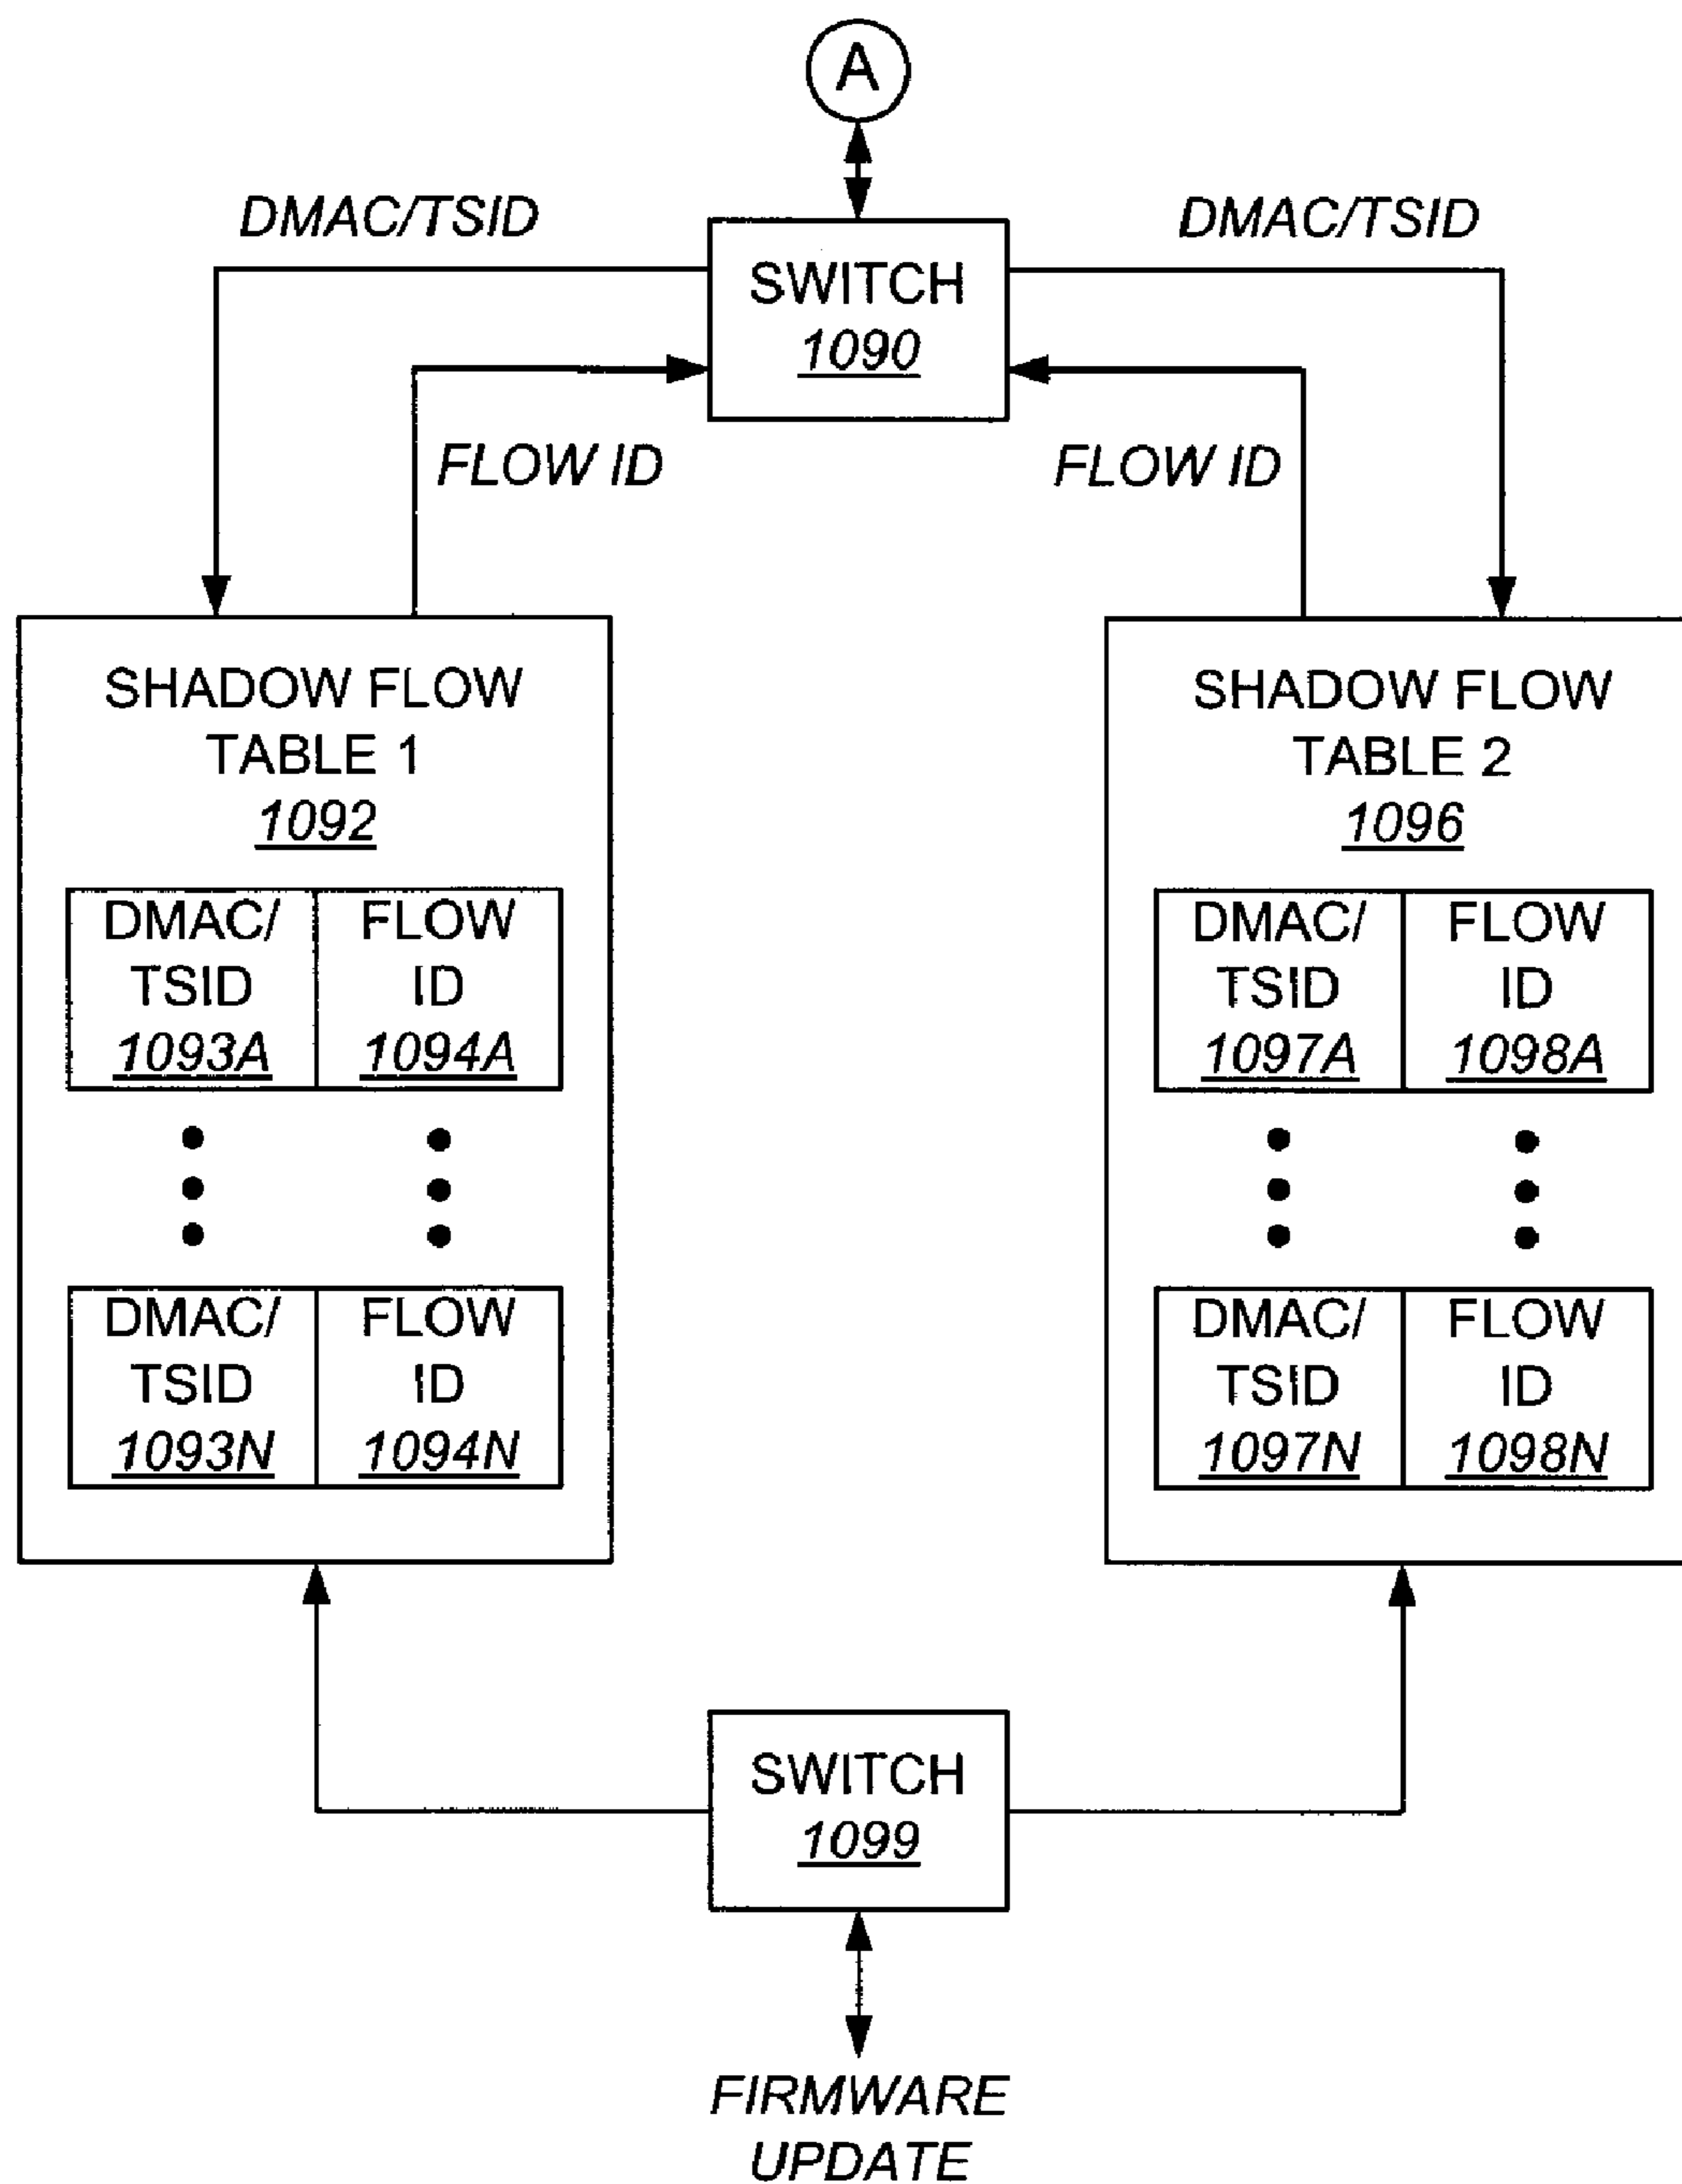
A

DMAC/TSID

SWITCH
1090

DMAC/TSID

FLOW ID

FLOW ID

SHADOW FLOW TABLE 1
1092

| DMAC/ TSID 1093A | FLOW ID 1094A |
|---|---|

| DMAC/ TSID 1093N | FLOW ID 1094N |
|---|---|

SHADOW FLOW TABLE 2
1096

| DMAC/ TSID 1097A | FLOW ID 1098A |
|---|---|

| DMAC/ TSID 1097N | FLOW ID 1098N |
|---|---|

SWITCH
1099

FIRMWARE UPDATE